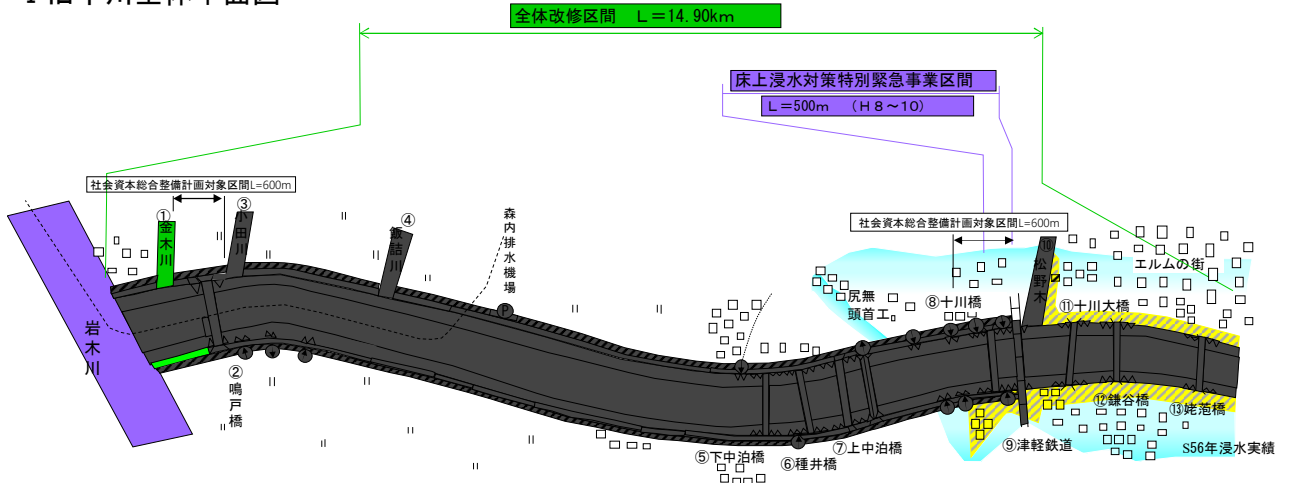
全体改修区間　L＝14.90km

床上浸水対策特別緊急事業区間
L＝500m　（H８～10）

社会資本総合整備計画対象区間L=600m

社会資本総合整備計画対象区間L=600m

岩木川

①金木川

②鳴戸橋

③小田川

④飯詰川

森内排水機場

⑤下中泊橋

⑥種井橋

⑦上中泊橋

尻無頭首工

⑧十川橋

⑨津軽鉄道

⑩松野木

⑪十川大橋

⑫鎌谷橋

⑬姥萢橋

エルムの街

S56年浸水実績